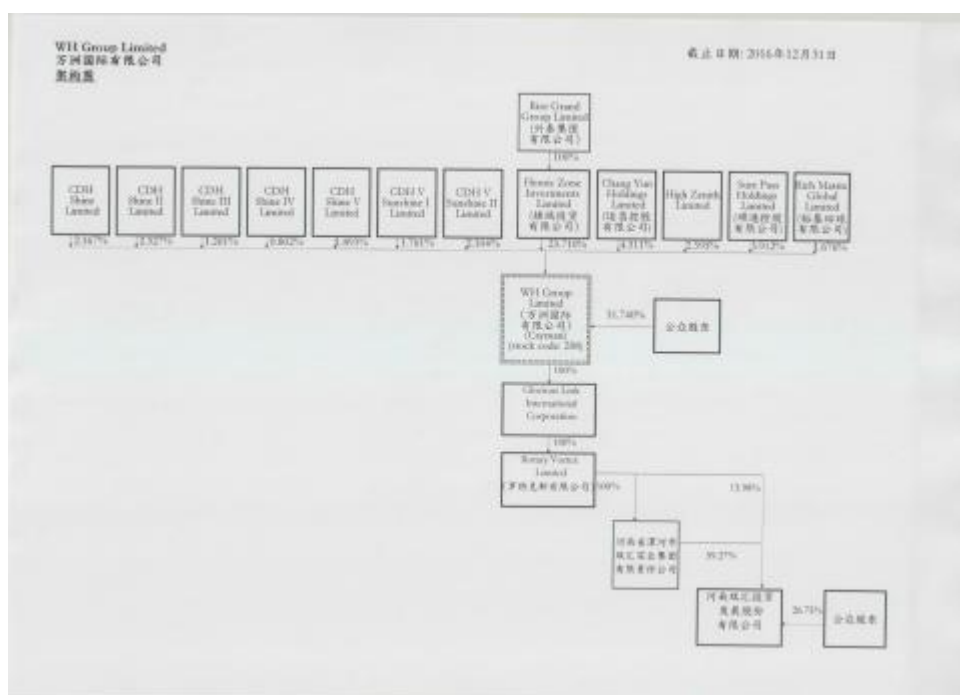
WH Group Limited
万洲国际有限公司
架构图

截止日期: 2016年12月31日

Rise Grand Group Limited (升泰集团有限公司)

100%

CDH Shine Limited

CDH Shine II Limited

CDH Shine III Limited

CDH Shine IV Limited

CDH Shine V Limited

CDH V Sunshine I Limited

CDH V Sunshine II Limited

Heroic Zone Investments Limited (雄域投资有限公司)

Chang Yun Holdings Limited (运昌控股有限公司)

High Zenith Limited

Sure Pass Holdings Limited (顺通控股有限公司)

Rich Matrix Global Limited (裕基环球有限公司)

2.367%

2.527%

1.285%

0.802%

2.493%

1.781%

2.164%

23.710%

4.311%

2.598%

3.012%

1.078%

WH Group Limited (万洲国际有限公司) (Cayman) (stock code: 288)

51.748%

公众股东

100%

Glorious Link International Corporation

100%

Rotary Vortex Limited (罗特克斯有限公司)

100%

13.98%

河南省漯河市双汇实业集团有限责任公司

39.27%

河南双汇投资发展股份有限公司

26.75%

公众股东